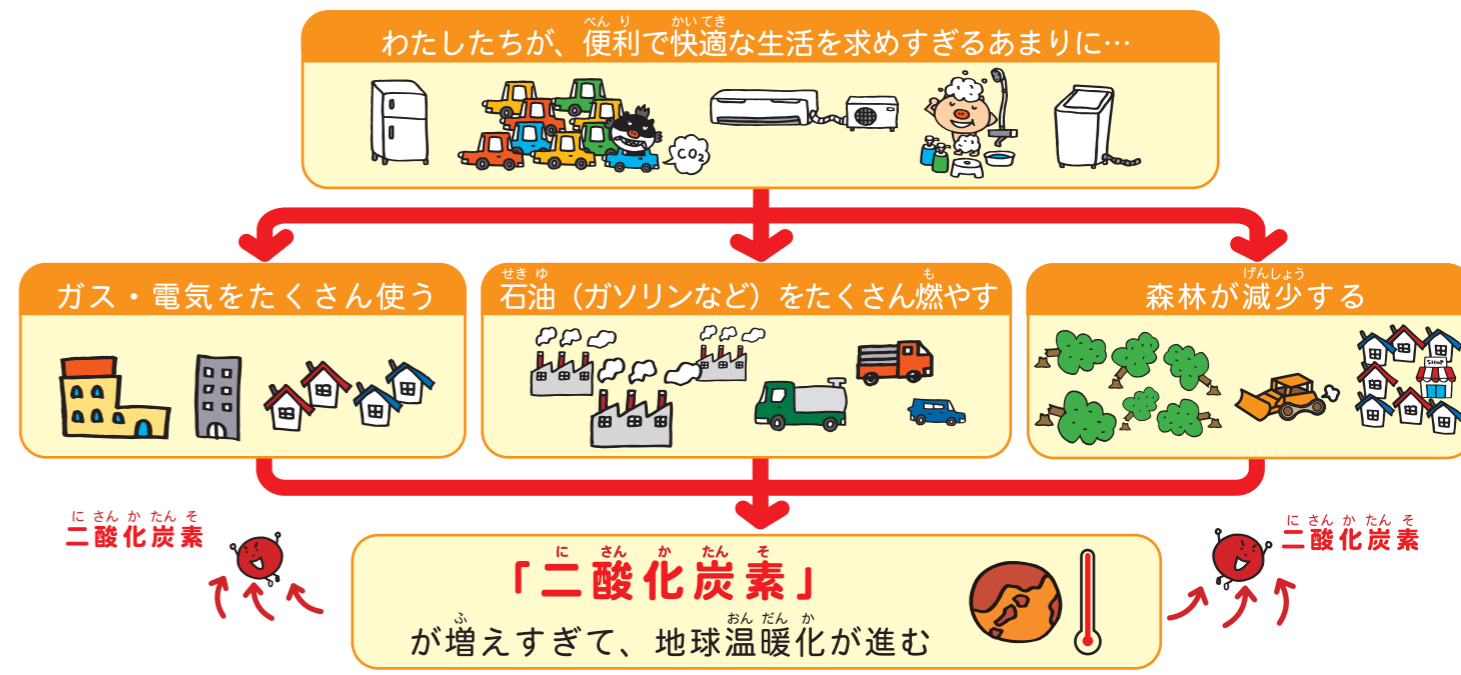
わたしたちが、便利で快適な生活を求めすぎるあまりに…

$CO_2$

ガス・電気をたくさん使う

石油（ガソリンなど）をたくさん燃やす

森林が減少する

SHOP

二酸化炭素

「二酸化炭素」
が増えすぎて、地球温暖化が進む

二酸化炭素